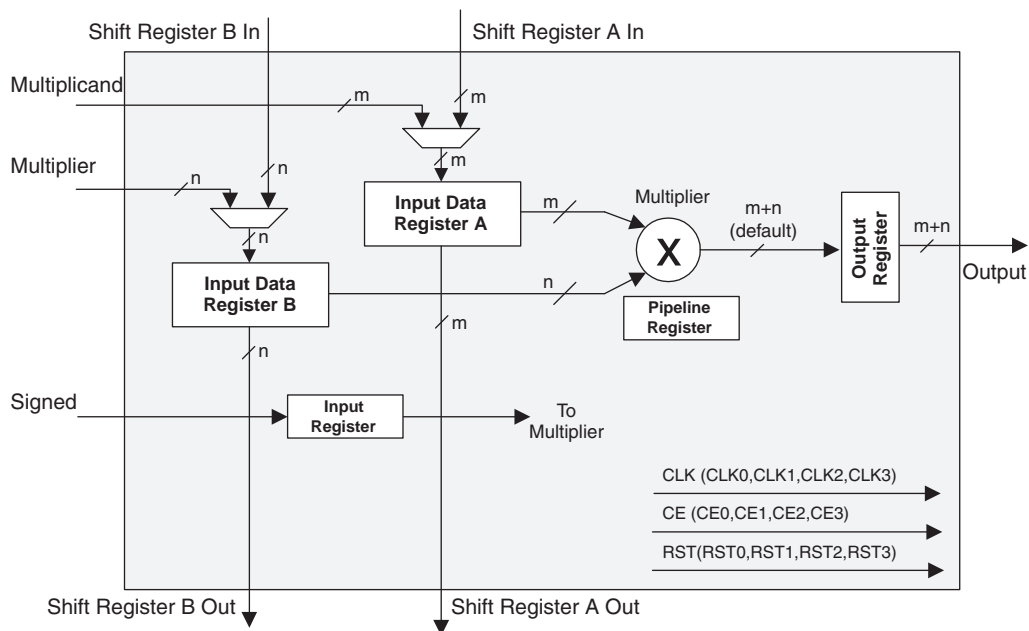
Shift Register B In

Shift Register A In

Multiplicand

m

m

m

Multiplier

n

n

Input Data Register A

m

Multiplier

m+n (default)

X

Output Register

m+n

Output

n

Input Data Register B

n

Pipeline Register

m

n

Signed

Input Register

To Multiplier

CLK (CLK0,CLK1,CLK2,CLK3)

CE (CE0,CE1,CE2,CE3)

RST(RST0,RST1,RST2,RST3)

Shift Register B Out

Shift Register A Out